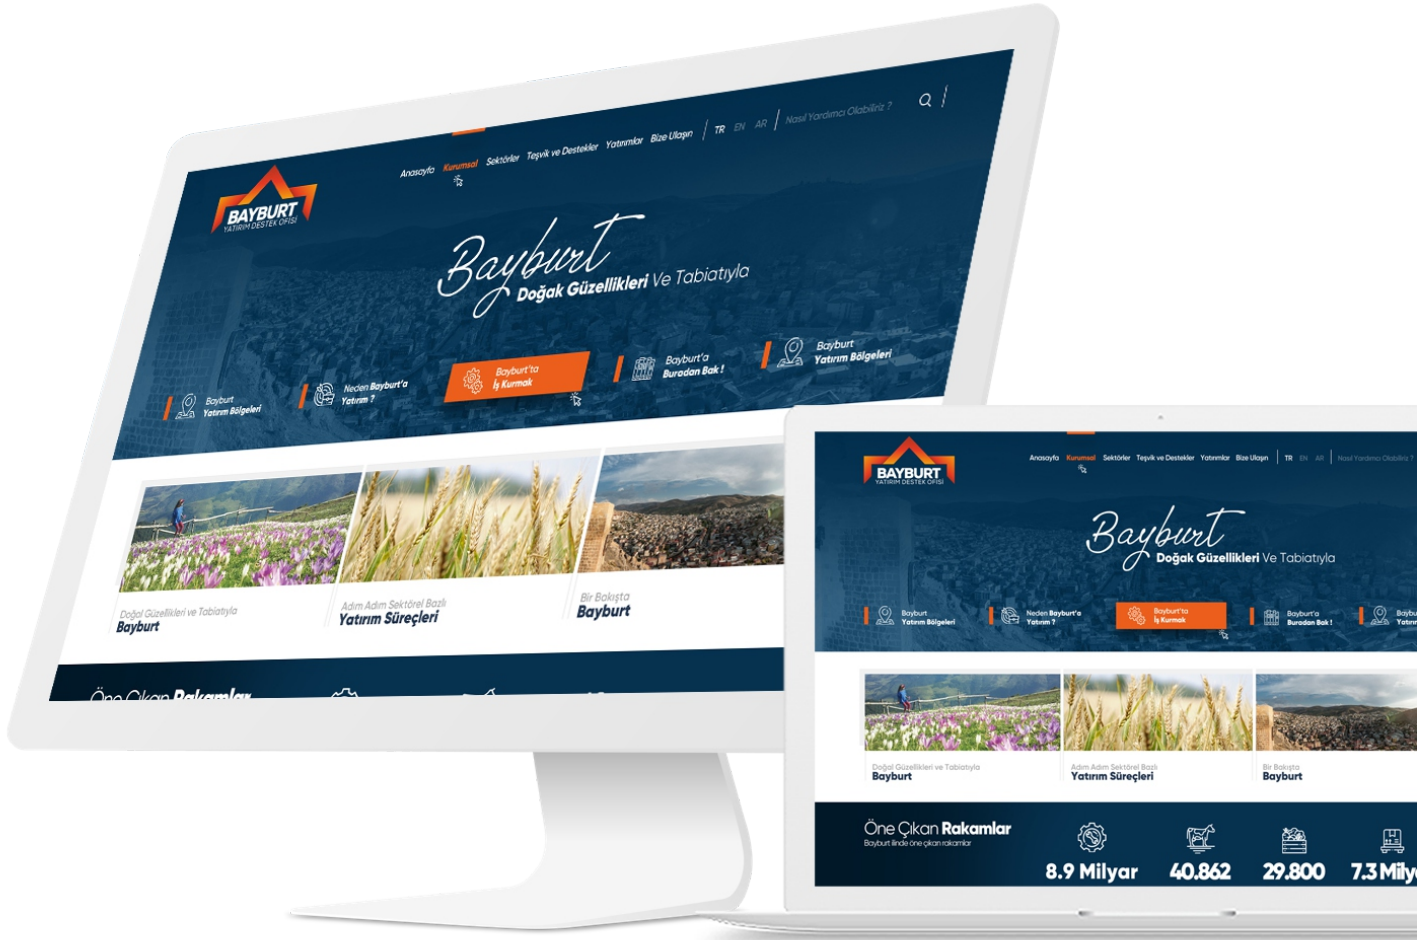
BAYBURT
YATIRIM DESTEK OFİSİ

Anasayfa Kurumsal Sektörler Teşvik ve Destekler Yatırımlar Bize Ulaşın | TR EN AR | Nasıl Yardımcı Olabiliriz ?

Bayburt
Doğak Güzellikleri Ve Tabiatıyla

Bayburt Yatırım Bölgeleri
Neden Bayburt'a Yatırım ?
Bayburt'ta İş Kurmak
Bayburt'a Buradan Bak !
Bayburt Yatırım Bölgeleri

Doğal Güzellikleri ve Tabiatıyla
Bayburt

Adım Adım Sektörel Bazlı
Yatırım Süreçleri

Bir Bakışta
Bayburt

Öne Çıkan Rakamlar

BAYBURT
YATIRIM DESTEK OFİSİ

Anasayfa Kurumsal Sektörler Teşvik ve Destekler Yatırımlar Bize Ulaşın | TR EN AR | Nasıl Yardımcı Olabiliriz ?

Bayburt
Doğak Güzellikleri Ve Tabiatıyla

Bayburt Yatırım Bölgeleri
Neden Bayburt'a Yatırım ?
Bayburt'ta İş Kurmak
Bayburt'a Buradan Bak !
Bayburt Yatırım

Doğal Güzellikleri ve Tabiatıyla
Bayburt

Adım Adım Sektörel Bazlı
Yatırım Süreçleri

Bir Bakışta
Bayburt

Öne Çıkan Rakamlar
Bayburt ilinde öne çıkan rakamlar

8.9 Milyar
40.862
29.800
7.3 Milya